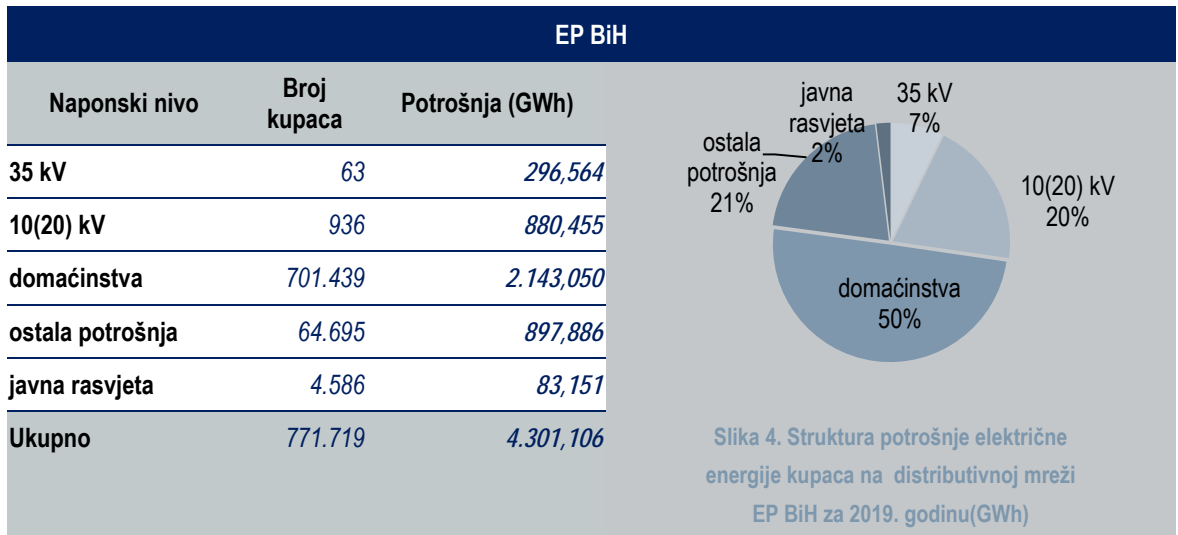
EP BiH

| Naponski nivo | Broj kupaca | Potrošnja (GWh) |
|---|---|---|
| 35 kV | 63 | 296,564 |
| 10(20) kV | 936 | 880,455 |
| domaćinstva | 701.439 | 2.143,050 |
| ostala potrošnja | 64.695 | 897,886 |
| javna rasvjeta | 4.586 | 83,151 |
| Ukupno | 771.719 | 4.301,106 |

javna rasvjeta 2%
35 kV 7%
ostala potrošnja 21%
10(20) kV 20%
domaćinstva 50%

Slika 4. Struktura potrošnje električne energije kupaca na distributivnoj mreži EP BiH za 2019. godinu(GWh)